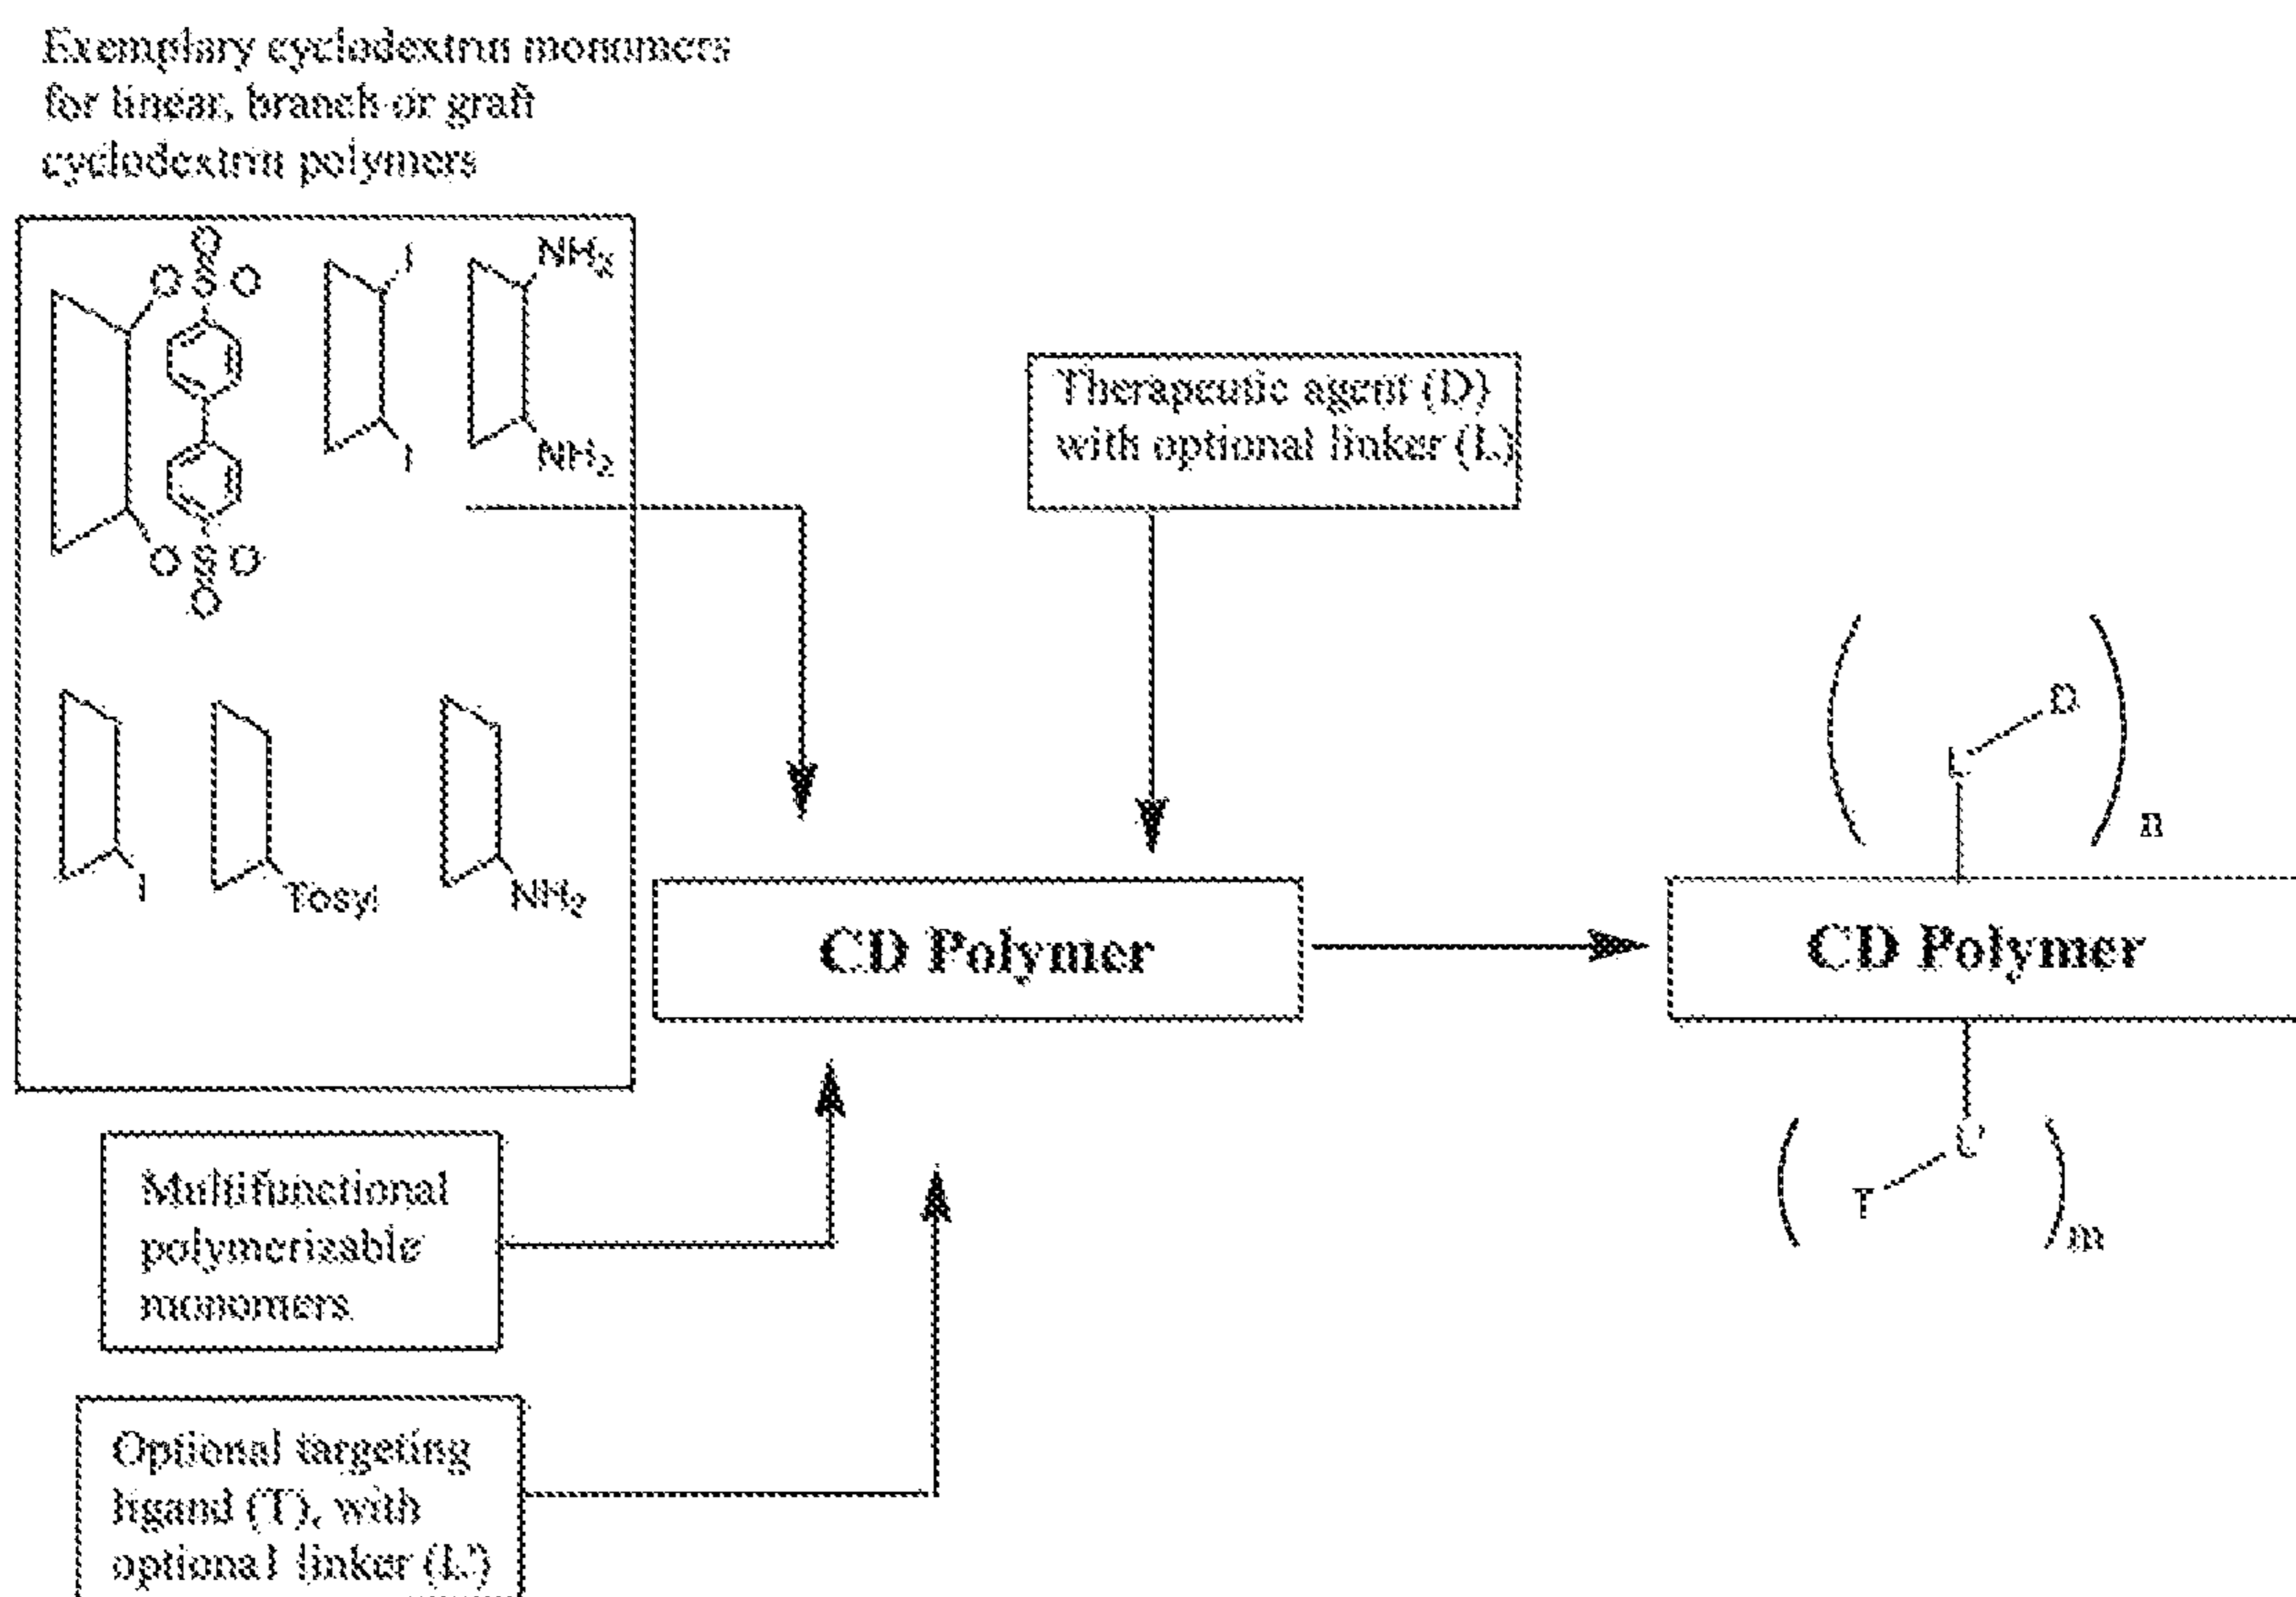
Exemplary cyclodextrin monomers for linear, branch or graft cyclodextrin polymers

O
O S O
O S O
O

I
I

$NH_2$
$NH_2$

I

Tosyl

$NH_2$

Therapeutic agent (D) with optional linker (L)

CD Polymer

D
L
n

CD Polymer

L'
T
m

Multifunctional polymerizable monomers

Optional targeting ligand (T), with optional linker (L')